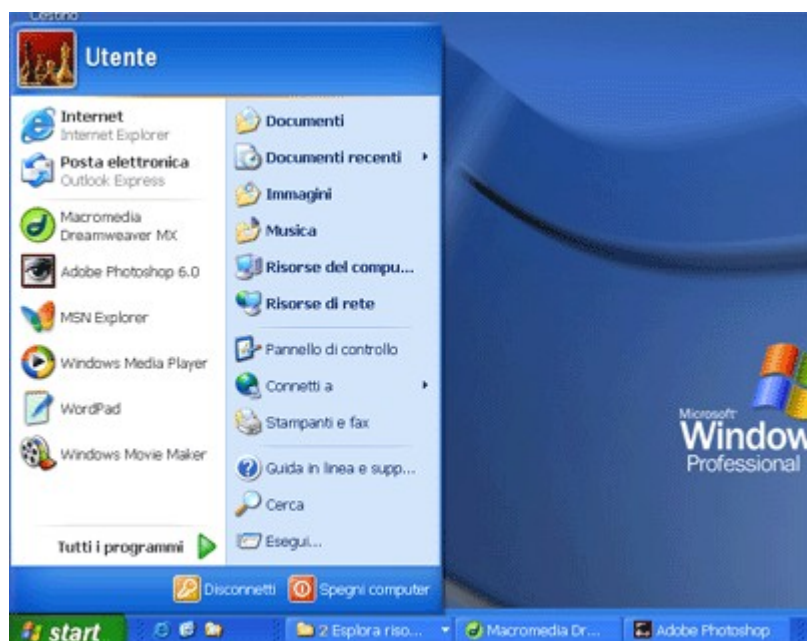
Cestino

Utente

Internet
Internet Explorer

Posta elettronica
Outlook Express

Macromedia Dreamweaver MX

Adobe Photoshop 6.0

MSN Explorer

Windows Media Player

WordPad

Windows Movie Maker

Tutti i programmi

Documenti

Documenti recenti

Immagini

Musica

Risorse del compu...

Risorse di rete

Pannello di controllo

Connetti a

Stampanti e fax

Guida in linea e supp...

Cerca

Esegui...

Disconnetti

Spegni computer

Microsoft Window
Professional

start

2 Esplora riso...

Macromedia Dr...

Adobe Photoshop